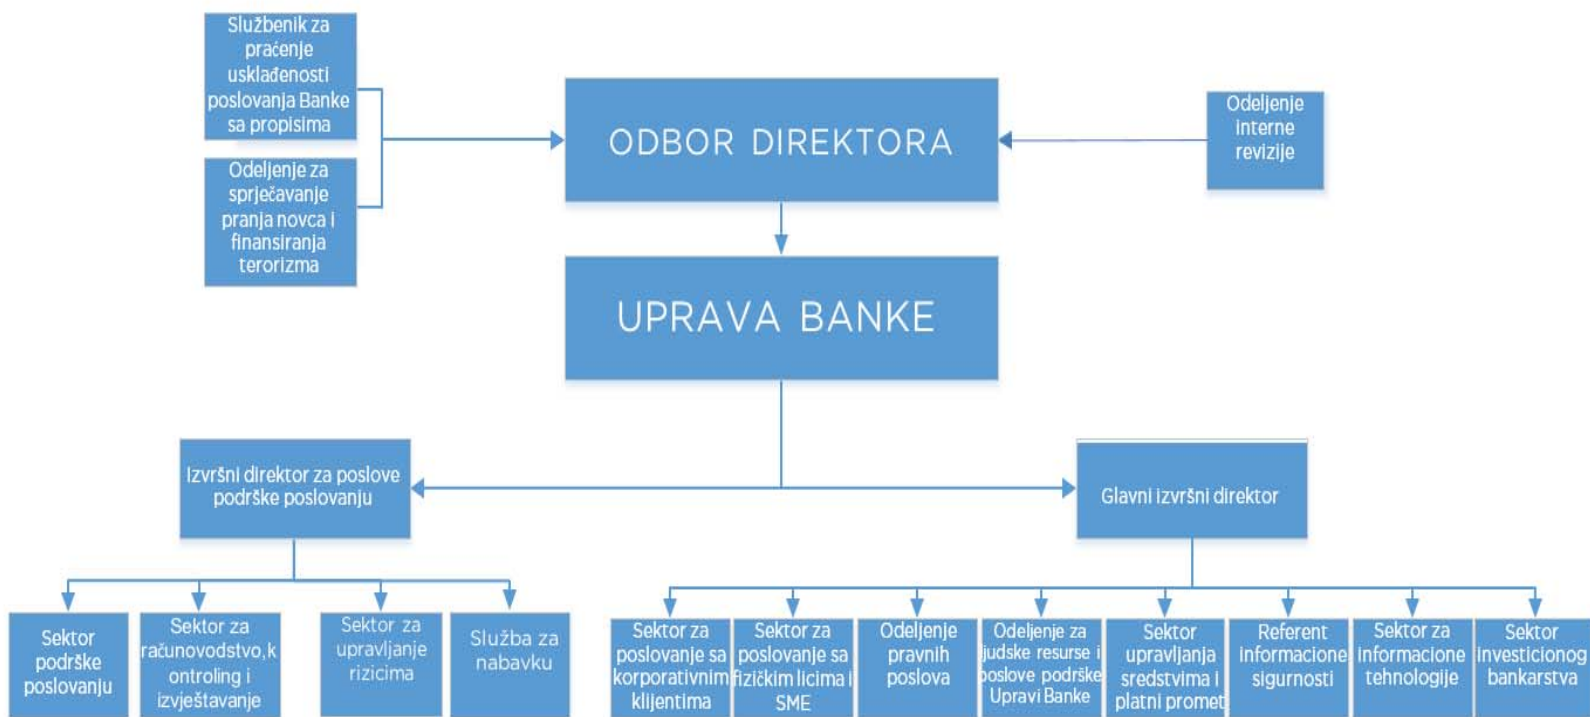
Službenik za praćenje usklađenosti poslovanja Banke sa propisima

Odeljenje za sprječavanje pranja novca i finansiranja terorizma

ODBOR DIREKTORA

Odeljenje interne revizije

UPRAVA BANKE

Izvršni direktor za poslove podrške poslovanju

Glavni izvršni direktor

Sektor podrške poslovanju

Sektor za računovodstvo,kontroling i izvještavanje

Sektor za upravljanje rizicima

Služba za nabavku

Sektor za poslovanje sa korporativnim klijentima

Sektor za poslovanje sa fizičkim licima i SME

Odeljenje pravnih poslova

Odeljenje za ljudske resurse i poslove podrške Upravi Banke

Sektor upravljanja sredstvima i platni promet

Referent informacione sigurnosti

Sektor za informacione tehnologije

Sektor investicionog bankarstva